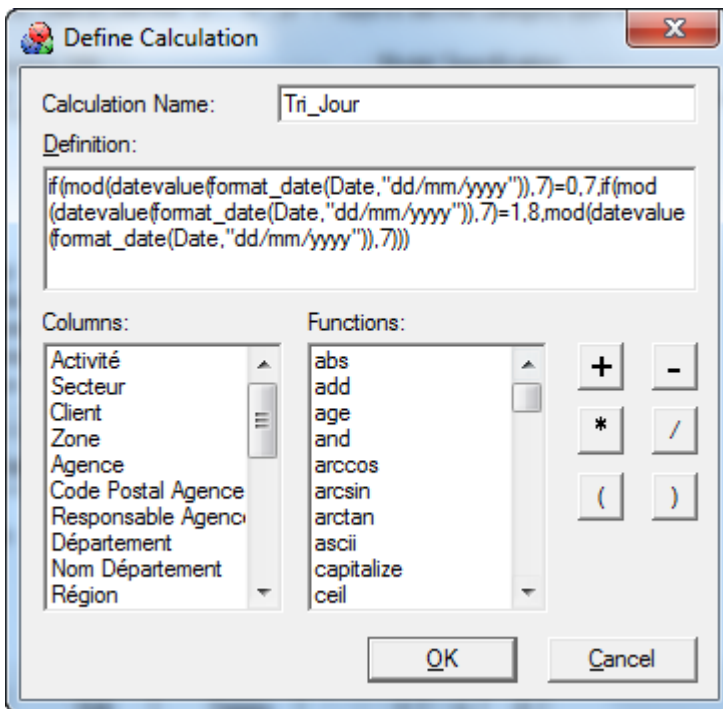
Define Calculation

Calculation Name: Tri_Jour

Definition:

if(mod(datevalue(format_date(Date,"dd/mm/yyyy")),7)=0,7,if(mod(datevalue(format_date(Date,"dd/mm/yyyy")),7)=1,8,mod(datevalue(format_date(Date,"dd/mm/yyyy")),7)))

Columns:
Activité
Secteur
Client
Zone
Agence
Code Postal Agence
Responsable Agenc
Département
Nom Département
Région

Functions:
abs
add
age
and
arccos
arcsin
arctan
ascii
capitalize
ceil

+
-
*
/
(
)

OK
Cancel